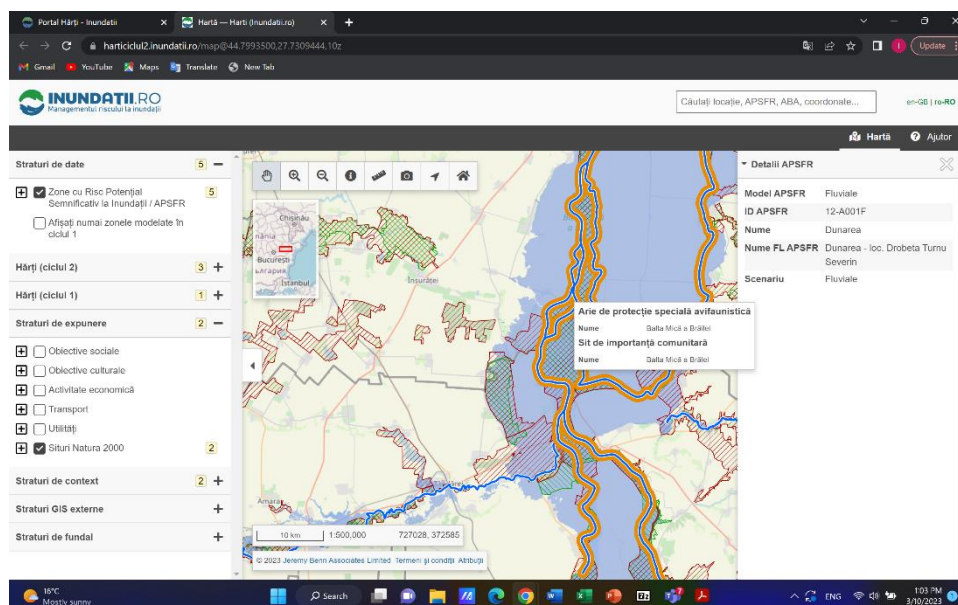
Portal Hărți - Inundații × Hartă — Harti (Inundatii.ro) × +

harticiclul2.inundatii.ro/map@44.7993500,27.7309444,10z

Update

Gmail YouTube Maps Translate New Tab

INUNDAȚII.RO
Managementul riscului la inundații

Căutați locație, APSFR, ABA, coordonate...

en-GB | ro-RO

Hartă Ajutor

Straturi de date 5 −

Zone cu Risc Potențial Semnificativ la Inundații / APSFR 5

Afișați numai zonele modelate în ciclul 1

Hărți (ciclul 2) 3 +

Hărți (ciclul 1) 1 +

Straturi de expunere 2 −

Obiective sociale

Obiective culturale

Activitate economică

Transport

Utilități

Situri Natura 2000 2

Straturi de context 2 +

Straturi GIS externe +

Straturi de fundal +

Chișinău
Bucureşti
България
İstanbul

Însurăței

Amara

Arie de protecție specială avifaunistică
Nume Balta Mică a Brăilei
Sit de importanță comunitară
Nume Balta Mică a Brăilei

10 km 1:500,000 727028, 372585

© 2023 Jeremy Benn Associates Limited Termeni și condiții Atribuții

Detalii APSFR

| Model APSFR | Fluviale |
|---|---|
| ID APSFR | 12-A001F |
| Nume | Dunarea |
| Nume FL APSFR | Dunarea - loc. Drobeta Turnu Severin |
| Scenariu | Fluviale |

16°C
Mostly sunny

Search

ENG 1:03 PM 3/10/2023